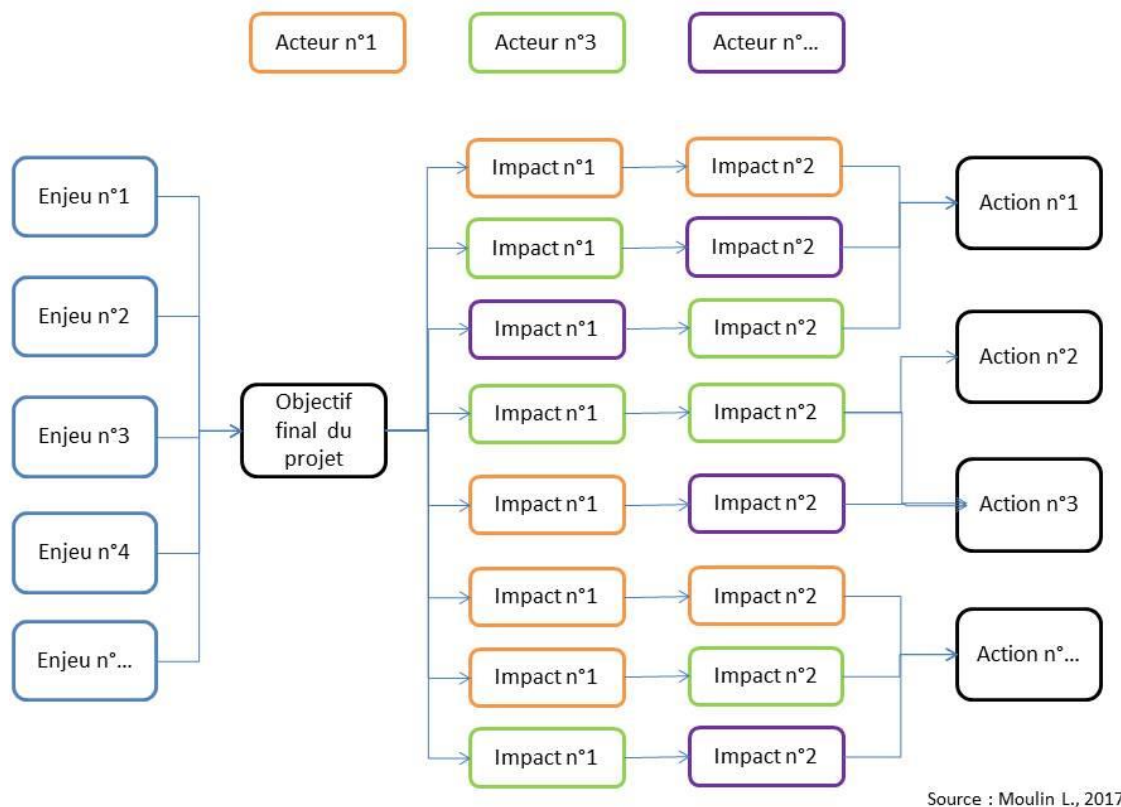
Acteur n°1

Acteur n°3

Acteur n°...

Enjeu n°1

Enjeu n°2

Enjeu n°3

Enjeu n°4

Enjeu n°...

Objectif final du projet

Impact n°1

Impact n°2

Impact n°1

Impact n°2

Impact n°1

Impact n°2

Impact n°1

Impact n°2

Impact n°1

Impact n°2

Impact n°1

Impact n°2

Impact n°1

Impact n°2

Impact n°1

Impact n°2

Action n°1

Action n°2

Action n°3

Action n°...

Source : Moulin L., 2017